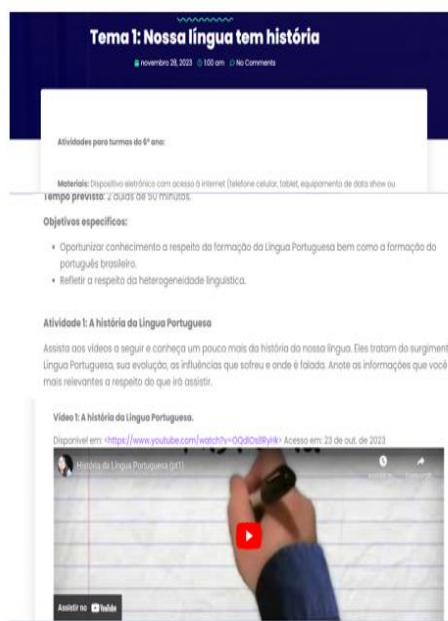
Tema 1: Nossa língua tem história

novembro 28, 2023 1:00 am No Comments

Atividades para turmas do 6º ano:

Materiais: Dispositivo eletrônico com acesso à internet (telefone celular, tablet, equipamento de data show ou

Tempo previsto: 2 aulas de 50 minutos.

Objetivos específicos:

• Oportunizar conhecimento a respeito da formação da Língua Portuguesa bem como a formação do português brasileiro.
• Refletir a respeito da heterogeneidade linguística.

Atividade 1: A história da Língua Portuguesa

Assista aos vídeos a seguir e conheça um pouco mais da história da nossa língua. Eles tratam do surgiment Língua Portuguesa, sua evolução, as influências que sofreu e onde é falada. Anote as informações que você mais relevantes a respeito do que irá assistir.

Vídeo 1: A história da Língua Portuguesa.

Disponível em: <https://www.youtube.com/watch?v=OQdlOsllRyHk> Acesso em: 23 de out. de 2023

História da Língua Portuguesa (pt1)

Assistir no YouTube